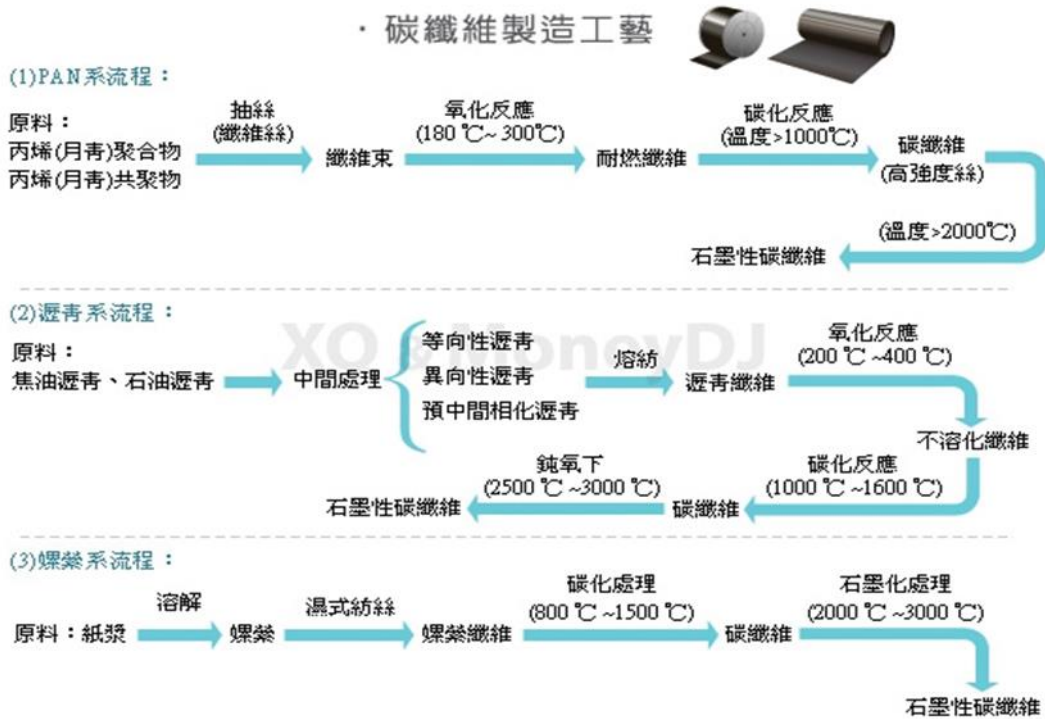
· 碳纖維製造工藝

(1)PAN系流程：

原料：
丙烯(月青)聚合物
丙烯(月青)共聚物

抽絲
(纖維絲)

纖維束

氧化反應
(180 ℃~ 300℃)

耐燃纖維

碳化反應
(溫度>1000℃)

碳纖維
(高強度絲)

(溫度>2000℃)

石墨性碳纖維

(2)瀝青系流程：

原料：
焦油瀝青、石油瀝青

中間處理

等向性瀝青
異向性瀝青
預中間相化瀝青

熔紡

瀝青纖維

氧化反應
(200 ℃ ~400 ℃)

不溶化纖維

碳化反應
(1000 ℃ ~1600 ℃)

碳纖維

鈍氣下
(2500 ℃ ~3000 ℃)

石墨性碳纖維

XQ MoneyDJ

(3)嫘縈系流程：

原料：紙漿

溶解

嫘縈

濕式紡絲

嫘縈纖維

碳化處理
(800 ℃ ~1500 ℃)

碳纖維

石墨化處理
(2000 ℃ ~3000 ℃)

石墨性碳纖維